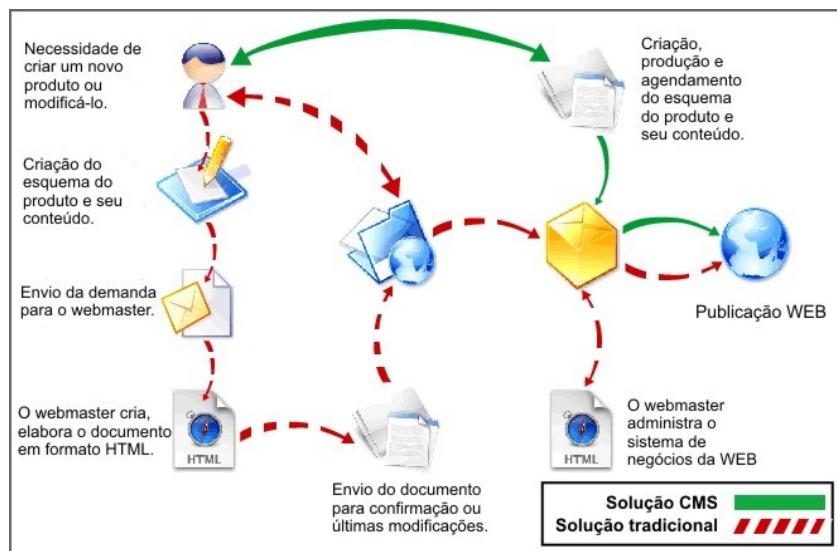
Necessidade de criar um novo produto ou modificá-lo.

Criação, produção e agendamento do esquema do produto e seu conteúdo.

Criação do esquema do produto e seu conteúdo.

Envio da demanda para o webmaster.

Publicação WEB

O webmaster cria, elabora o documento em formato HTML.

HTML

O webmaster administra o sistema de negócios da WEB

HTML

Envio do documento para confirmação ou últimas modificações.

Solução CMS

Solução tradicional